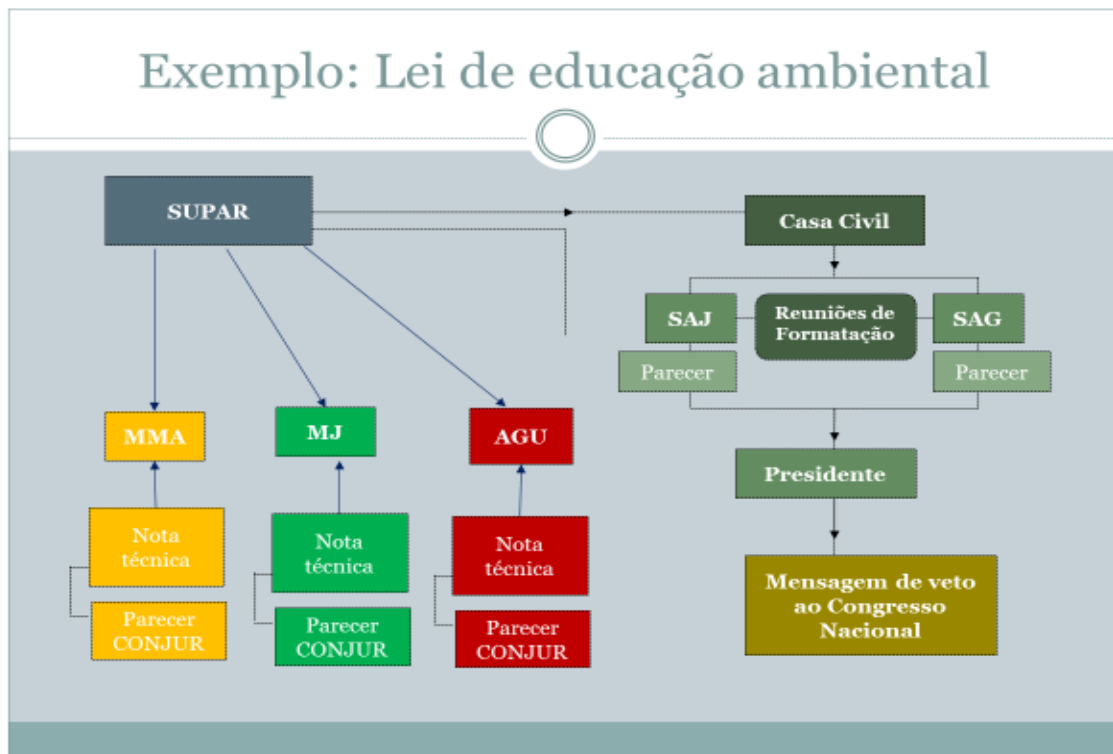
Exemplo: Lei de educação ambiental

SUPAR

MMA

Nota técnica

Parecer CONJUR

MJ

Nota técnica

Parecer CONJUR

AGU

Nota técnica

Parecer CONJUR

Casa Civil

SAJ

Reuniões de Formatação

SAG

Parecer

Parecer

Presidente

Mensagem de veto ao Congresso Nacional